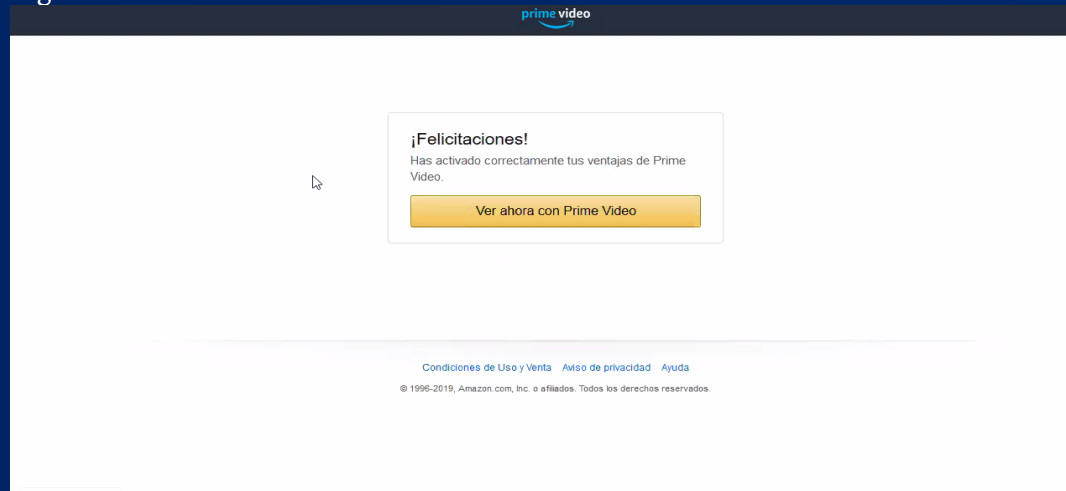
prime video

¡Felicitaciones!

Has activado correctamente tus ventajas de Prime Video.

Ver ahora con Prime Video

Condiciones de Uso y Venta Aviso de privacidad Ayuda

© 1996-2019, Amazon.com, Inc. o afiliados. Todos los derechos reservados.